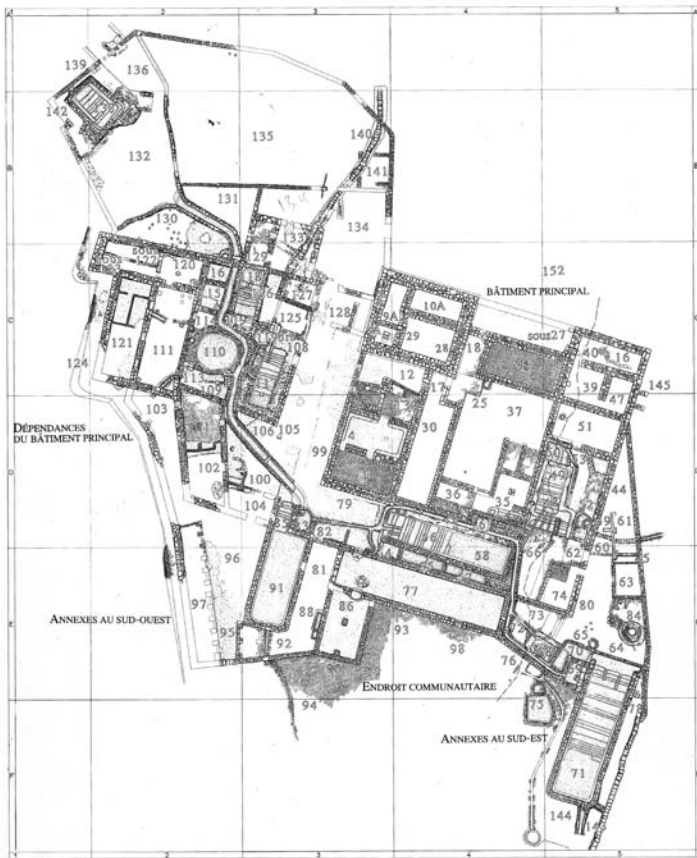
2
3
4
5
A
B
C
D
E
F
139
136
142
135
132
140
141
131
130
134
133
152
BÂTIMENT PRINCIPAL
122
120
16
15
129
127
10A
9A
29
28
sous27
40
16
121
111
110
125
128
108
18
124
113
109
12
17
25
37
39
47
145
103
106
105
30
51
DÉPENDANCES DU BÂTIMENT PRINCIPAL
99
4
102
100
104
79
36
35
44
61
82
58
96
91
81
77
66
62
60
63
97
88
86
74
80
84
ANNEXES AU SUD-OUEST
95
92
93
98
73
65
64
76
94
ENDROIT COMMUNAUTAIRE
75
ANNEXES AU SUD-EST
71
144